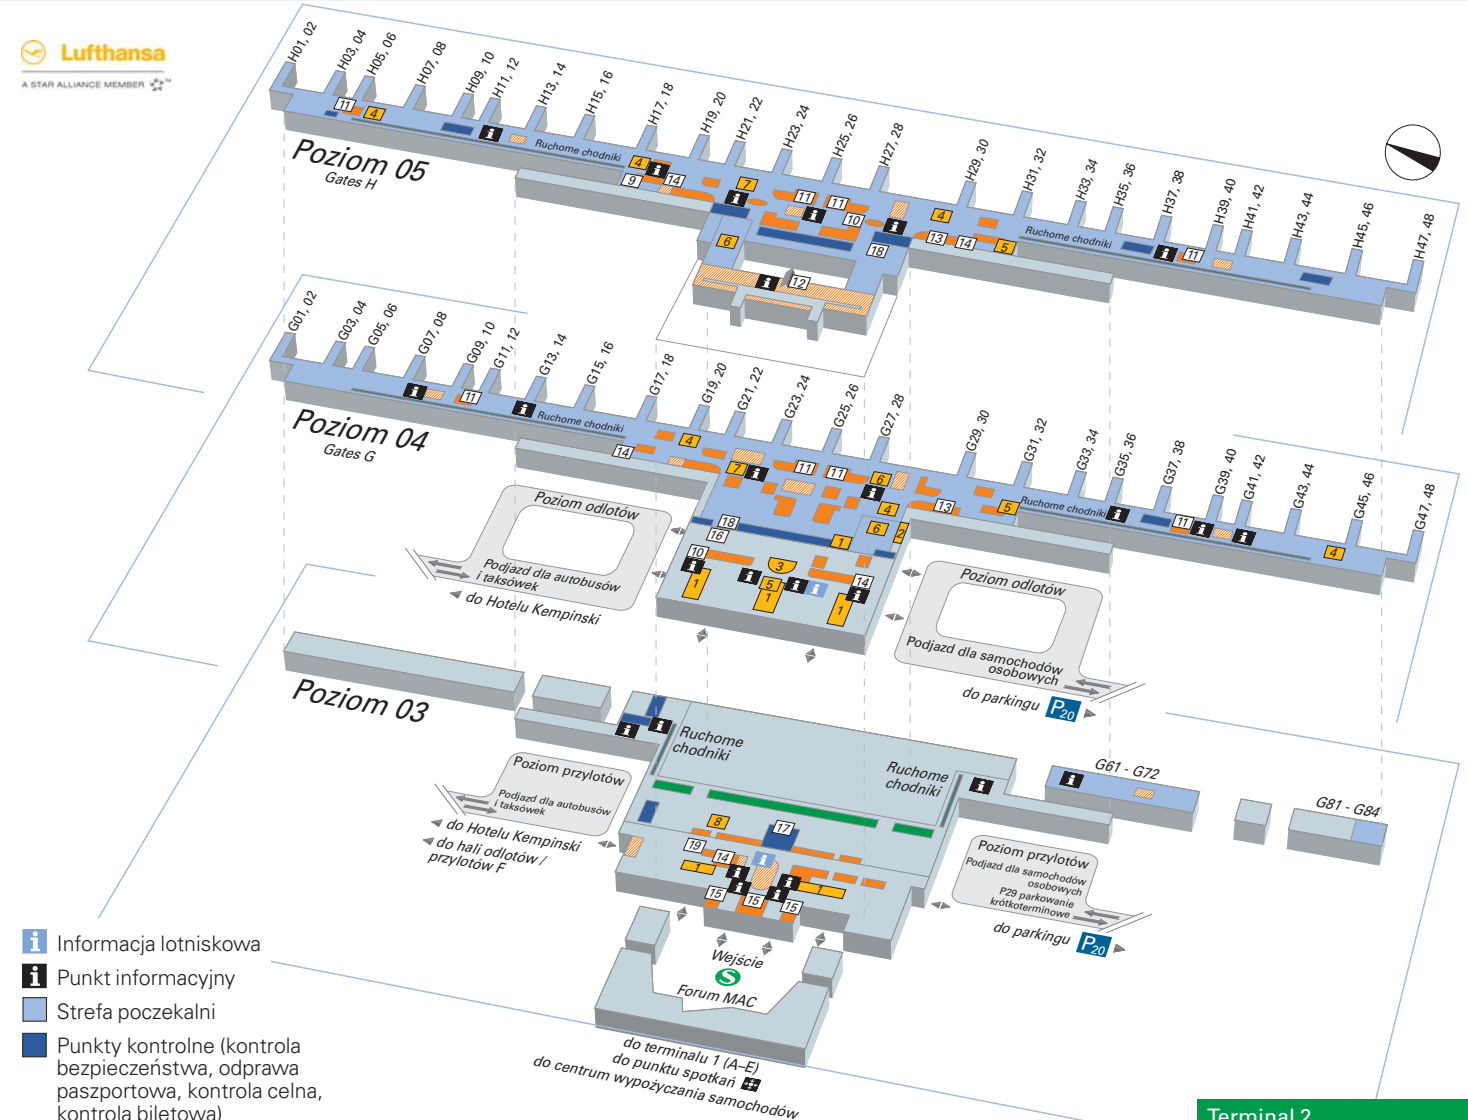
Lufthansa
A STAR ALLIANCE MEMBER

Poziom 05
Gates H

H01, 02
H03, 04
H05, 06
H07, 08
H09, 10
H11, 12
H13, 14
H15, 16
H17, 18
H19, 20
H21, 22
H23, 24
H25, 26
H27, 28
H29, 30
H31, 32
H33, 34
H35, 36
H37, 38
H39, 40
H41, 42
H43, 44
H45, 46
H47, 48

Ruchome chodniki
Ruchome chodniki

11 4 4 9 14 7 11 11 10 6 18 4 13 14 5 11 12

Poziom 04
Gates G

G01, 02
G03, 04
G05, 06
G07, 08
G09, 10
G11, 12
G13, 14
G15, 16
G17, 18
G19, 20
G21, 22
G23, 24
G25, 26
G27, 28
G29, 30
G31, 32
G33, 34
G35, 36
G37, 38
G39, 40
G41, 42
G43, 44
G45, 46
G47, 48

Ruchome chodniki
Ruchome chodniki

11 14 4 7 11 11 6 4 13 5 11 4 18 16 1 6 2 10 3 5 1 14 1 1 1

Poziom odlotów
Podjazd dla autobusów i taksówek
do Hotelu Kempinski

Poziom odlotów
Podjazd dla samochodów osobowych
do parkingu $P_{20}$

Poziom 03

Ruchome chodniki
Ruchome chodniki

G61 - G72
G81 - G84

Poziom przylotów
Podjazd dla autobusów i taksówek
do Hotelu Kempinski
do hali odlotów / przylotów F

Poziom przylotów
Podjazd dla samochodów osobowych
P29 parkowanie krótkoterminowe
do parkingu $P_{20}$

8 17 19 14 1 15 15 15

Wejście
Forum MAC
do terminalu 1 (A–E)
do punktu spotkań
do centrum wypożyczania samochodów

Informacja lotniskowa
Punkt informacyjny
Strefa poczekalni
Punkty kontrolne (kontrola bezpieczeństwa, odprawa paszportowa, kontrola celna, kontrola biletowa)

Terminal 2